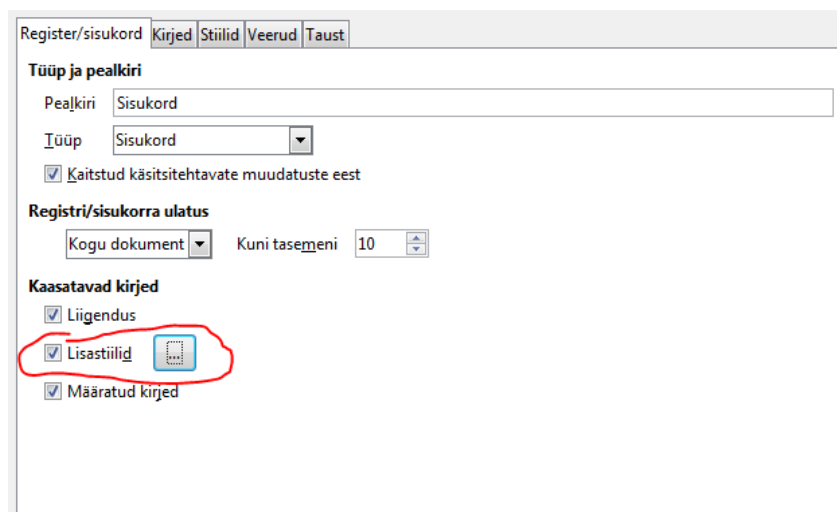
Register/sisukord Kirjed Stiilid Veerud Taust

Tüüp ja pealkiri

Pealkiri Sisukord

Tüüp Sisukord

Kaitstud käsitsitehtavate muudatuste eest

Registri/sisukorra ulatus

Kogu dokument Kuni tasemeni 10

Kaasatavad kirjed

Liigendus

Lisastiilid ...

Määratud kirjed